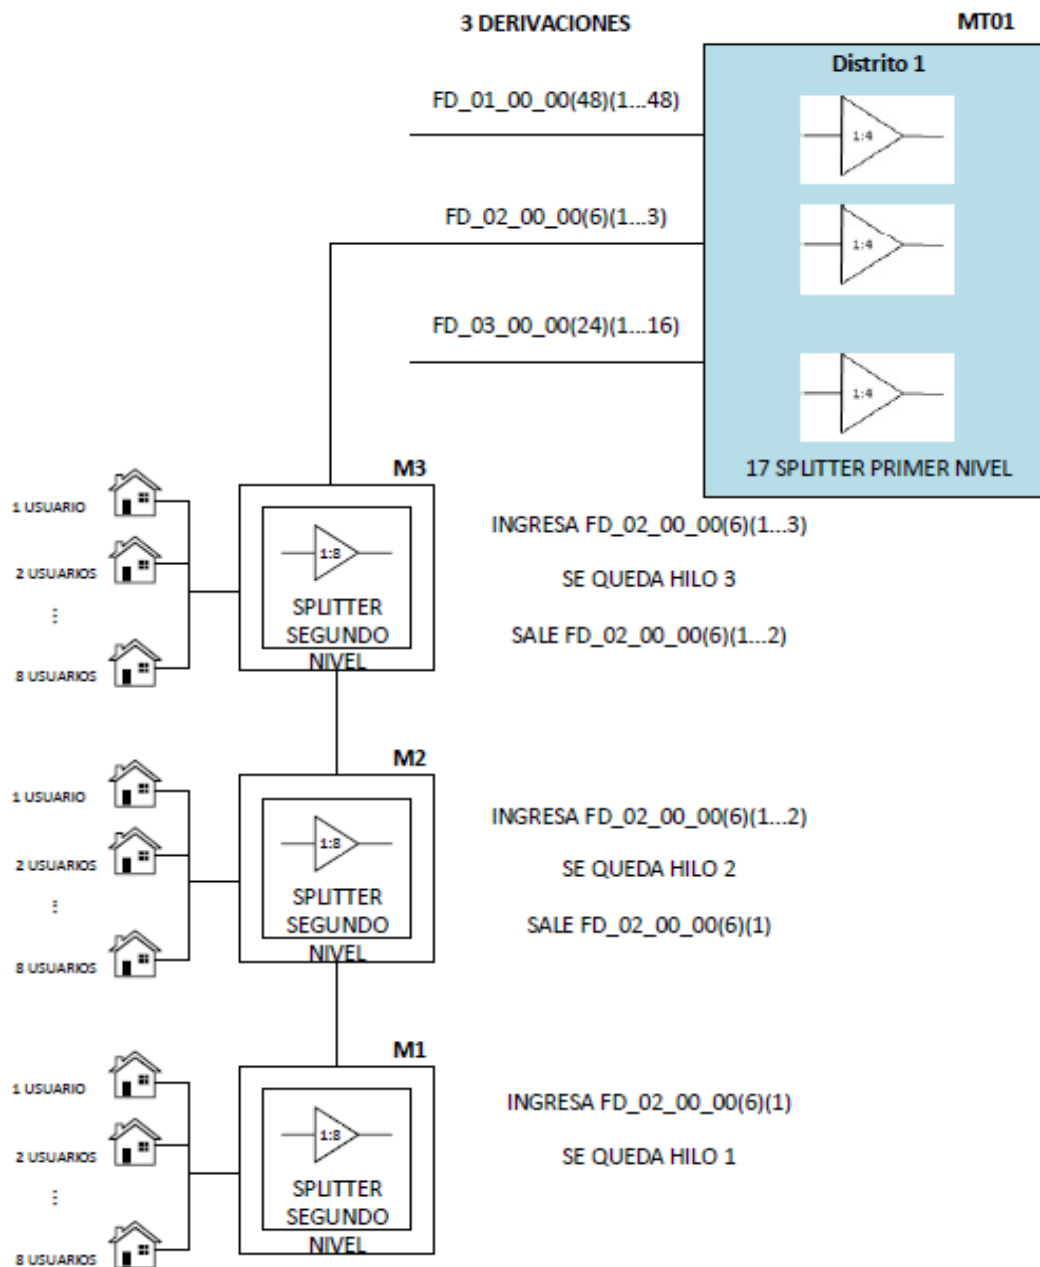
3 DERIVACIONES

MT01

Distrito 1

FD_01_00_00(48)(1...48)

1:4

FD_02_00_00(6)(1...3)

1:4

FD_03_00_00(24)(1...16)

1:4

17 SPLITTER PRIMER NIVEL

M3

1 USUARIO

2 USUARIOS

⋮

8 USUARIOS

1:8

SPLITTER SEGUNDO NIVEL

INGRESA FD_02_00_00(6)(1...3)

SE QUEDA HILO 3

SALE FD_02_00_00(6)(1...2)

M2

1 USUARIO

2 USUARIOS

⋮

8 USUARIOS

1:8

SPLITTER SEGUNDO NIVEL

INGRESA FD_02_00_00(6)(1...2)

SE QUEDA HILO 2

SALE FD_02_00_00(6)(1)

M1

1 USUARIO

2 USUARIOS

⋮

8 USUARIOS

1:8

SPLITTER SEGUNDO NIVEL

INGRESA FD_02_00_00(6)(1)

SE QUEDA HILO 1